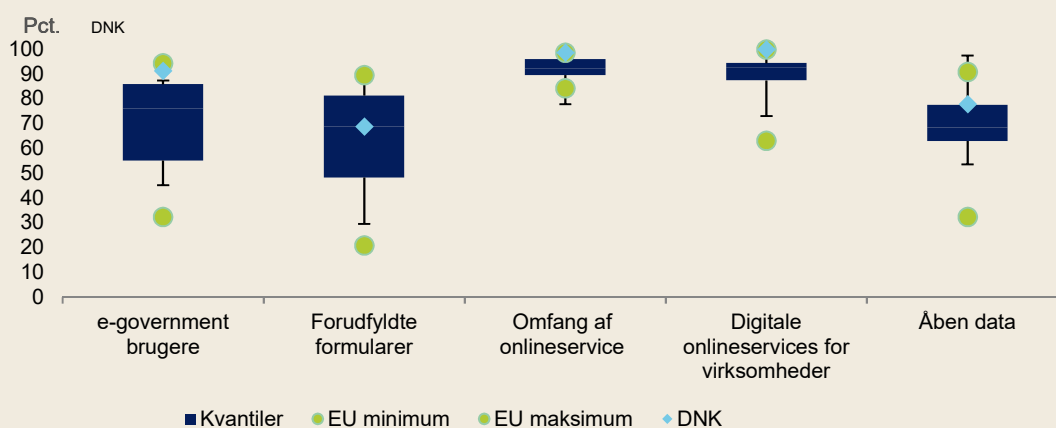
Pct.
DNK
100
90
80
70
60
50
40
30
20
10
0

e-government brugere

Forudfyldte formularer

Omfang af onlineservice

Digitale onlineservices for virksomheder

Åben data

Kvantiler
EU minimum
EU maksimum
DNK